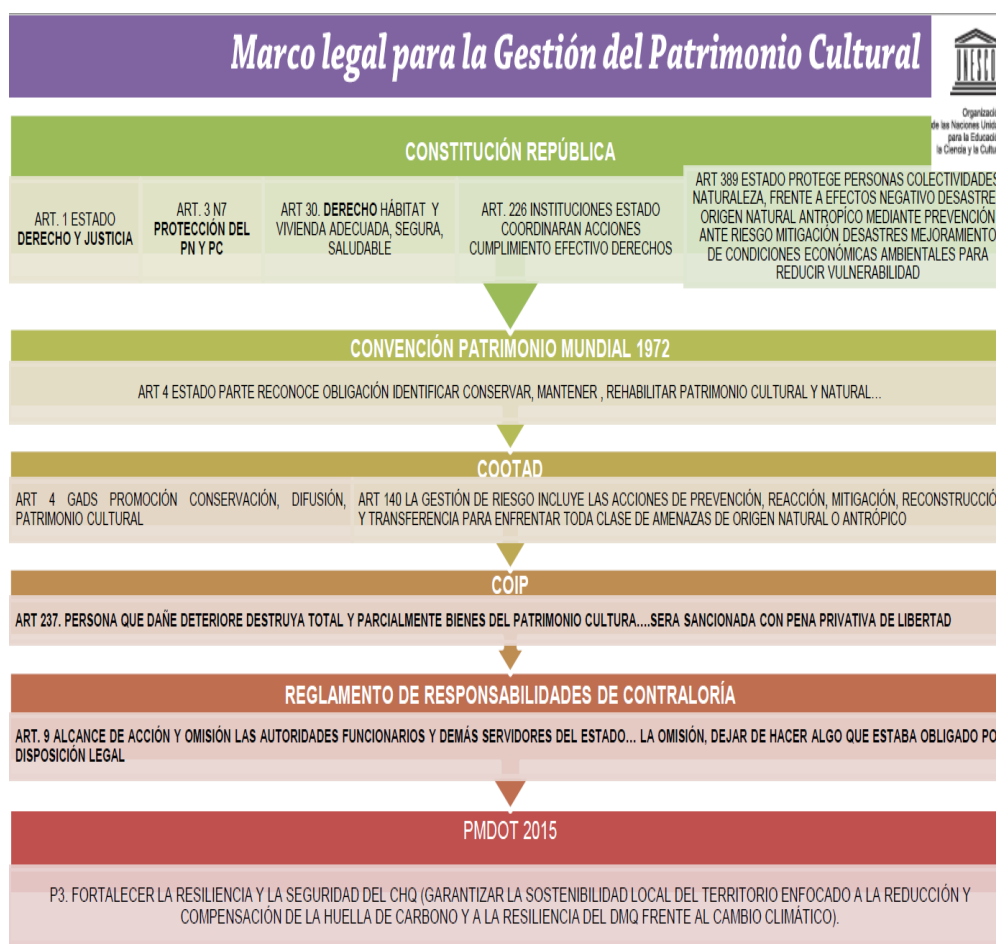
Marco legal para la Gestión del Patrimonio Cultural

Organizac de las Naciones Unid para la Educac la Ciencia y la Cultu

CONSTITUCIÓN REPÚBLICA

ART. 1 ESTADO DERECHO Y JUSTICIA

ART. 3 N7 PROTECCIÓN DEL PN Y PC

ART 30. DERECHO HÁBITAT Y VIVIENDA ADECUADA, SEGURA, SALUDABLE

ART. 226 INSTITUCIONES ESTADO COORDINARAN ACCIONES CUMPLIMIENTO EFECTIVO DERECHOS

ART 389 ESTADO PROTEGE PERSONAS COLECTIVIDADES NATURALEZA, FRENTE A EFECTOS NEGATIVO DESASTRE ORIGEN NATURAL ANTROPÍCO MEDIANTE PREVENCIÓN ANTE RIESGO MITIGACIÓN DESASTRES MEJORAMIENTO DE CONDICIONES ECONÓMICAS AMBIENTALES PARA REDUCIR VULNERABILIDAD

CONVENCIÓN PATRIMONIO MUNDIAL 1972

ART 4 ESTADO PARTE RECONOCE OBLIGACIÓN IDENTIFICAR CONSERVAR, MANTENER , REHABILITAR PATRIMONIO CULTURAL Y NATURAL...

COOTAD

ART 4 GADS PROMOCIÓN CONSERVACIÓN, DIFUSIÓN, PATRIMONIO CULTURAL

ART 140 LA GESTIÓN DE RIESGO INCLUYE LAS ACCIONES DE PREVENCIÓN, REACCIÓN, MITIGACIÓN, RECONSTRUCCIÓ Y TRANSFERENCIA PARA ENFRENTAR TODA CLASE DE AMENAZAS DE ORIGEN NATURAL O ANTRÓPICO

COIP

ART 237. PERSONA QUE DAÑE DETERIORE DESTRUYA TOTAL Y PARCIALMENTE BIENES DEL PATRIMONIO CULTURA....SERA SANCIONADA CON PENA PRIVATIVA DE LIBERTAD

REGLAMENTO DE RESPONSABILIDADES DE CONTRALORÍA

ART. 9 ALCANCE DE ACCIÓN Y OMISIÓN LAS AUTORIDADES FUNCIONARIOS Y DEMÁS SERVIDORES DEL ESTADO... LA OMISIÓN, DEJAR DE HACER ALGO QUE ESTABA OBLIGADO PO DISPOSICIÓN LEGAL

PMDOT 2015

P3. FORTALECER LA RESILIENCIA Y LA SEGURIDAD DEL CHQ (GARANTIZAR LA SOSTENIBILIDAD LOCAL DEL TERRITORIO ENFOCADO A LA REDUCCIÓN Y COMPENSACIÓN DE LA HUELLA DE CARBONO Y A LA RESILIENCIA DEL DMQ FRENTE AL CAMBIO CLIMÁTICO).